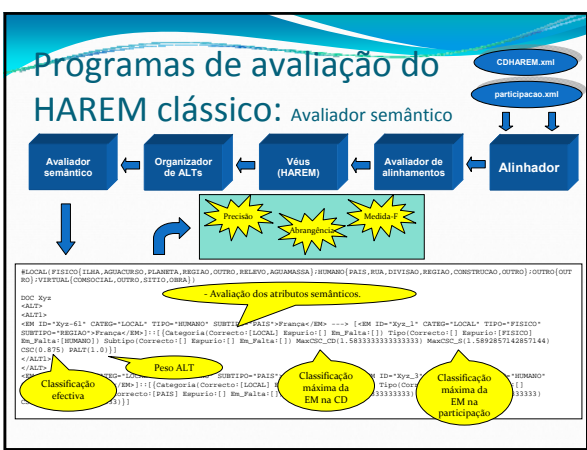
Programas de avaliação do HAREM clássico: Avaliador semântico

CDHAREM.xml

participacao.xml

Avaliador semântico

Organizador de ALTs

Véus (HAREM)

Avaliador de alinhamentos

Alinhador

Precisão

Abrangência

Medida-F

#LOCAL(FISICO[ILHA,AGUACURSO,PLANETA,REGIAO,OUTRO,RELEVO,AGUAMASSA]:HUMANO[PAIS,RUA,DIVISAO,REGIAO,CONSTRUCAO,OUTRO]:OUTRO[OUTRO]:VIRTUAL[COMSOCIAL,OUTRO,SITIO,OBRA])

- Avaliação dos atributos semânticos.

DOC Xyz
<ALT>
<ALT1>
<EM ID="Xyz-61" CATEG="LOCAL" TIPO="HUMANO" SUBTIPO="PAIS">França</EM> ---> [<EM ID="Xyz_1" CATEG="LOCAL" TIPO="FISICO" SUBTIPO="REGIAO">França</EM>]:[[Categoria(Correcto:[LOCAL] Espurio:[] Em_Falta:[]) Tipo(Correcto:[] Espurio:[FISICO] Em_Falta:[HUMANO]) Subtipo(Correcto:[] Espurio:[] Em_Falta:[]) MaxCSC_CD(1.5833333333333333) MaxCSC_S(1.5892857142857144) CSC(0.875) PALT(1.0)]]
</ALT1>
</ALT>

Peso ALT

Classificação efectiva

Classificação máxima da EM na CD

Classificação máxima da EM na participação

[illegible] CATEG="LO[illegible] SUBTIPO="PAIS"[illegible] ID="Xyz_3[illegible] TIPO="HUMANO" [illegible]</EM>]:[[Categoria(Correcto:[LOCAL] E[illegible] Tipo(Corr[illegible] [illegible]orrecto:[PAIS] Espurio:[] Em_Falta:[][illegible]3333333333) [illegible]3333) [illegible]3)]]